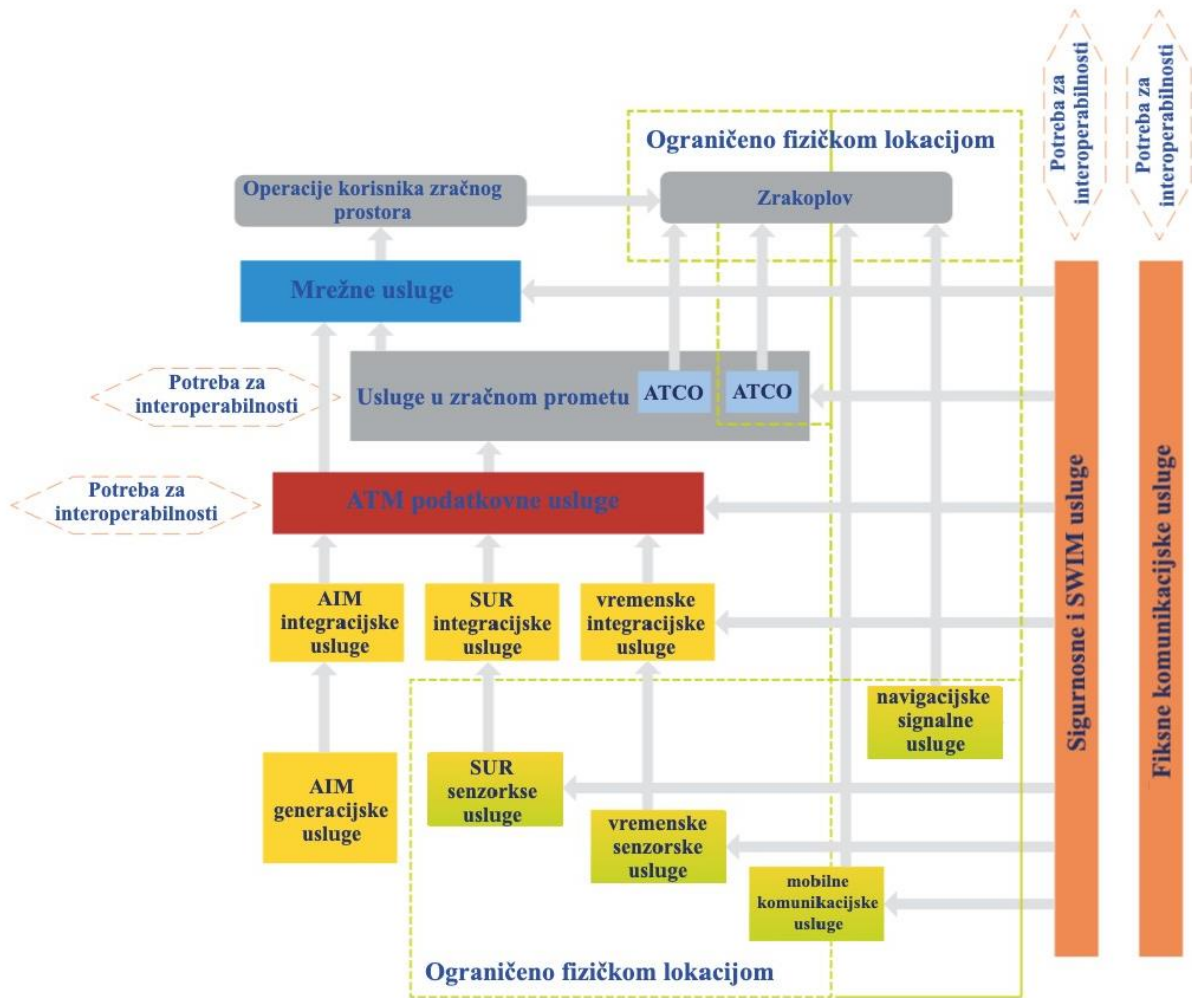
Potreba za interoperabilnosti

Potreba za interoperabilnosti

Ograničeno fizičkom lokacijom

Operacije korisnika zračnog prostora

Zrakoplov

Mrežne usluge

Potreba za interoperabilnosti

Usluge u zračnom prometu

ATCO

ATCO

Potreba za interoperabilnosti

ATM podatkovne usluge

AIM integracijske usluge

SUR integracijske usluge

vremenske integracijske usluge

navigacijske signalne usluge

AIM generacijske usluge

SUR senzorkse usluge

vremenske senzorske usluge

mobilne komunikacijske usluge

Ograničeno fizičkom lokacijom

Sigurnosne i SWIM usluge

Fiksne komunikacijske usluge